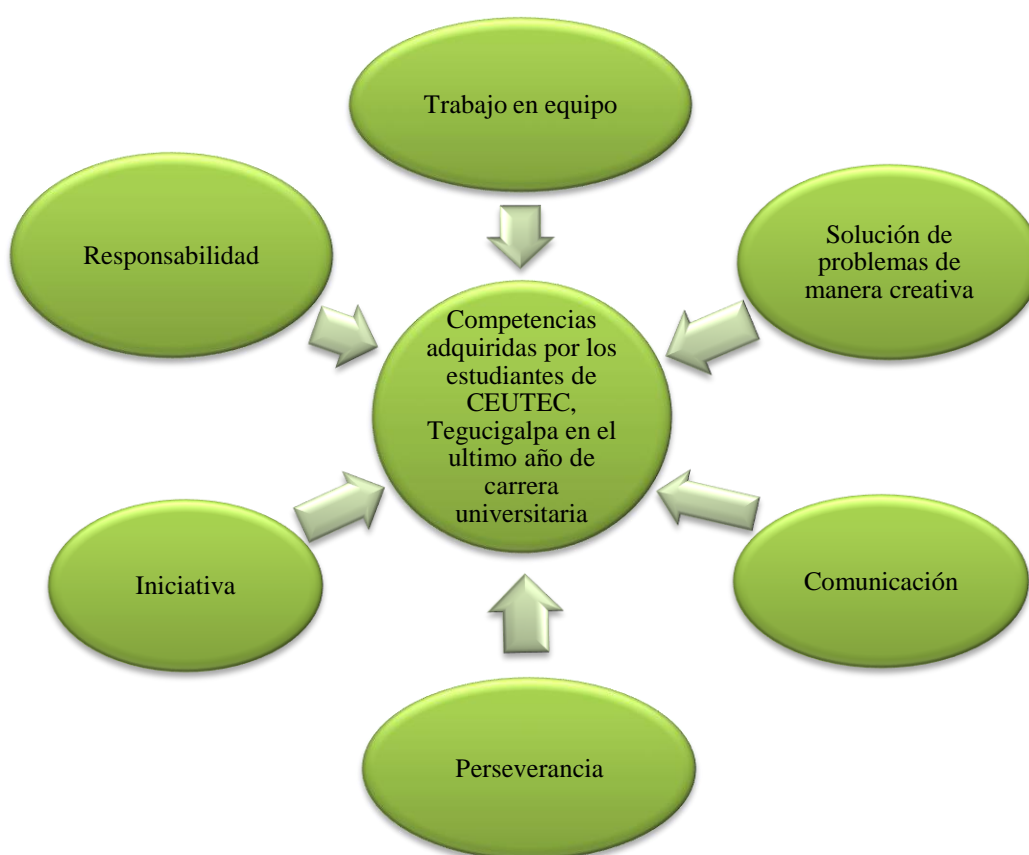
Trabajo en equipo

Responsabilidad

Solución de problemas de manera creativa

Competencias adquiridas por los estudiantes de CEUTEC, Tegucigalpa en el ultimo año de carrera universitaria

Iniciativa

Comunicación

Perseverancia